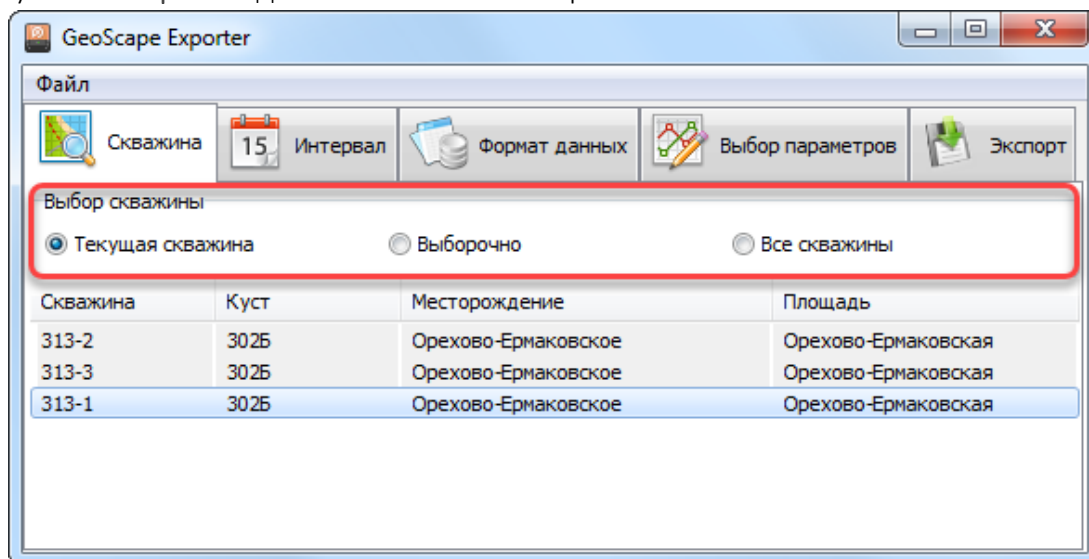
GeoScape Exporter

Файл

Скважина
15 Интервал
Формат данных
Выбор параметров
Экспорт

Выбор скважины
Текущая скважина
Выборочно
Все скважины

| Скважина | Куст | Месторождение | Площадь |
|---|---|---|---|
| 313-2 | 302Б | Орехово-Ермаковское | Орехово-Ермаковская |
| 313-3 | 302Б | Орехово-Ермаковское | Орехово-Ермаковская |
| 313-1 | 302Б | Орехово-Ермаковское | Орехово-Ермаковская |